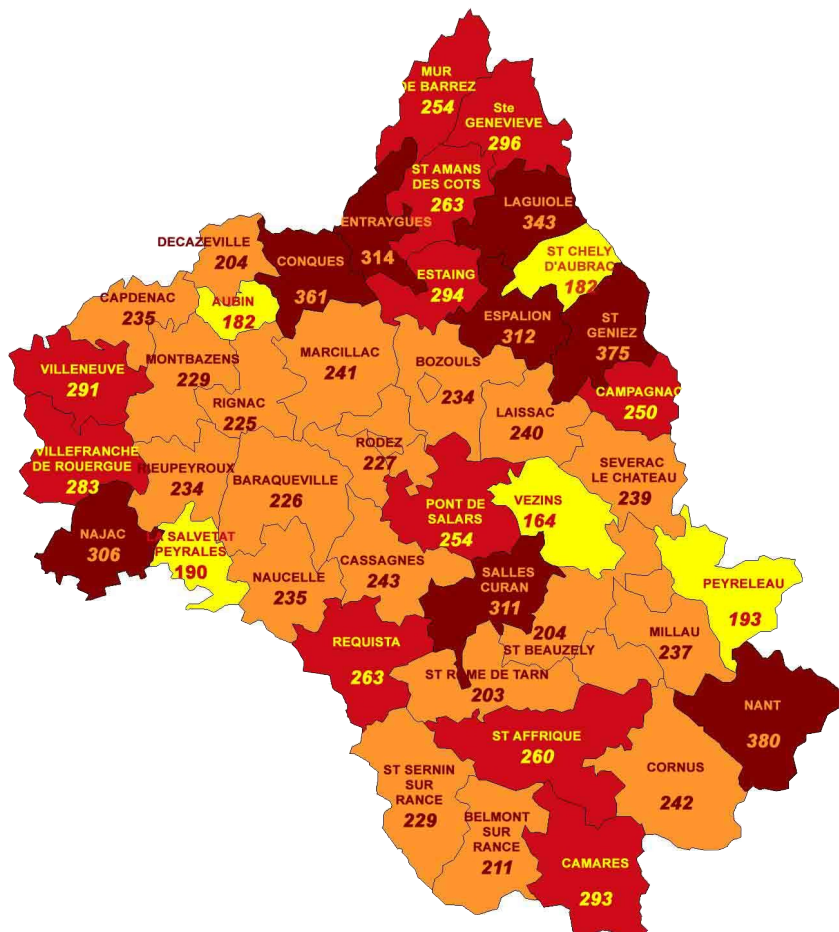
MUR DE BARREZ
254

Ste GENEVIEVE
296

ST AMANS DES COTS
263

LAGUIOLE
343

ENTRAYGUES
314

DECAZEVILLE
204

CONQUES
361

ESTAING
294

ST CHELY D'AUBRAC
182

CAPDENAC
235

AUBIN
182

ESPALION
312

ST GENIEZ
375

VILLENEUVE
291

MONTBAZENS
229

MARCILLAC
241

BOZOULS
234

CAMPAGNAC
250

RIGNAC
225

LAISSAC
240

RODEZ
227

VILLEFRANCHE DE ROUERGUE
283

RIEUPEYROUX
234

BARAQUEVILLE
226

SEVERAC LE CHATEAU
239

PONT DE SALARS
254

VEZINS
164

NAJAC
306

LA SALVETAT PEYRALES
190

CASSAGNES
243

NAUCELLE
235

SALLES CURAN
311

PEYRELEAU
193

204
ST BEAUZELY

MILLAU
237

REQUISTA
263

ST ROME DE TARN
203

NANT
380

ST AFFRIQUE
260

CORNUS
242

ST SERNIN SUR RANCE
229

BELMONT SUR RANCE
211

CAMARES
293